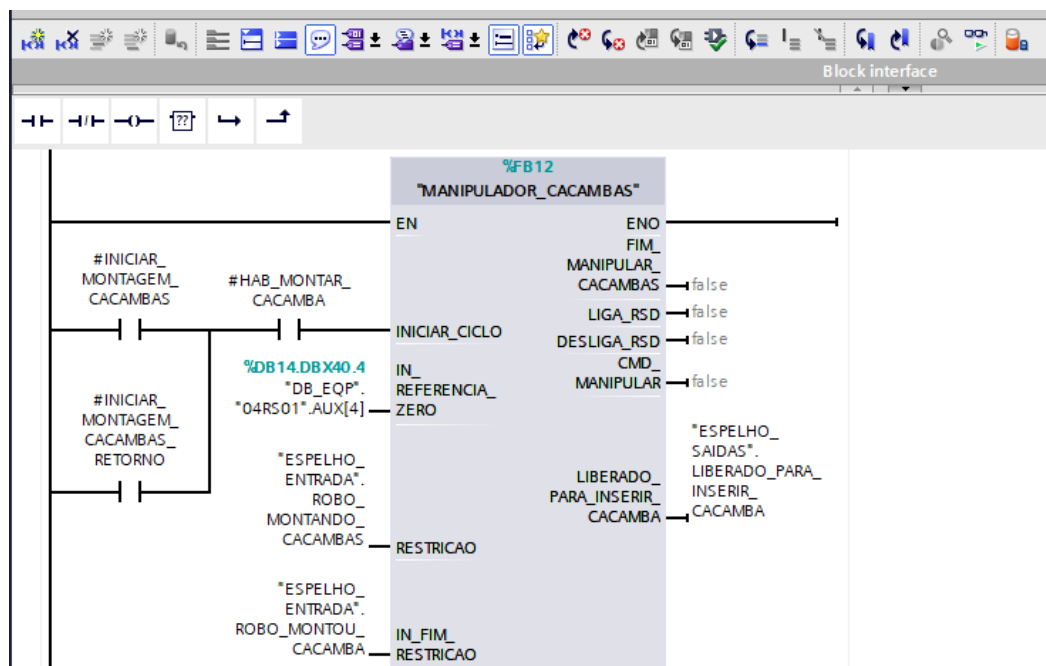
Block interface

%FB12
"MANIPULADOR_CACAMBAS"

EN
ENO

#INICIAR_ MONTAGEM_ CACAMBAS

#HAB_MONTAR_ CACAMBA

INICIAR_CICLO

FIM_ MANIPULAR_ CACAMBAS
false

LIGA_RSD
false

DESLIGA_RSD
false

CMD_ MANIPULAR
false

%DB14.DBX40.4
"DB_EQP".
"04RS01".AUX[4]

IN_ REFERENCIA_ ZERO

#INICIAR_ MONTAGEM_ CACAMBAS_ RETORNO

"ESPELHO_ SAIDAS".
LIBERADO_PARA_ INSERIR_ CACAMBA

LIBERADO_ PARA_INSERIR_ CACAMBA

"ESPELHO_ ENTRADA".
ROBO_ MONTANDO_ CACAMBAS

RESTRICAO

"ESPELHO_ ENTRADA".
ROBO_MONTOU_ CACAMBA

IN_FIM_ RESTRICAO